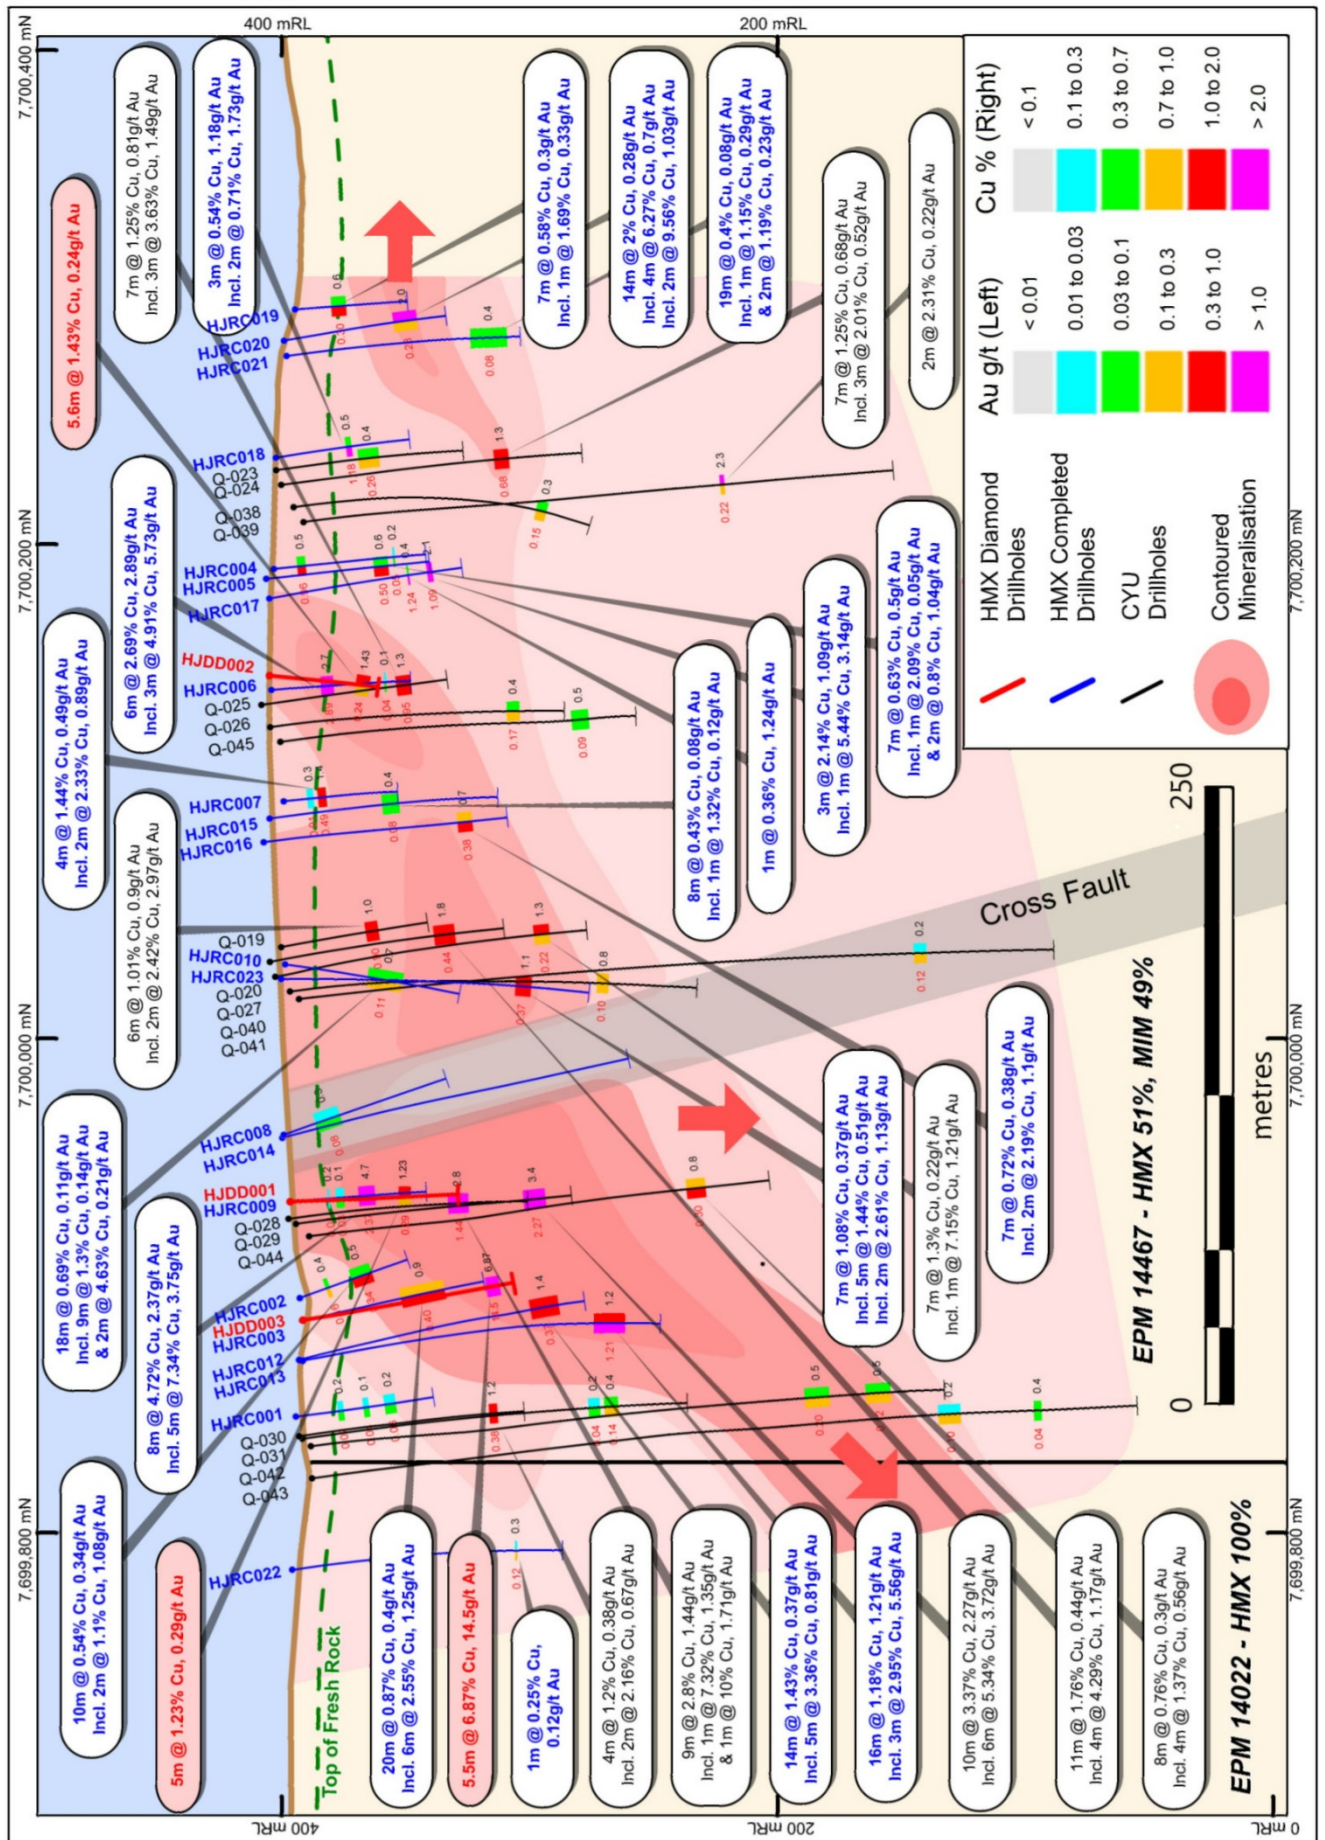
400 mRL

200 mRL

7,700,400 mN

7,700,200 mN

7,700,000 mN

7,699,800 mN

400 mRL

200 mRL

0 mRL

Cu % (Right)

< 0.1

0.1 to 0.3

0.3 to 0.7

0.7 to 1.0

1.0 to 2.0

> 2.0

Au g/t (Left)

< 0.01

0.01 to 0.03

0.03 to 0.1

0.1 to 0.3

0.3 to 1.0

> 1.0

HMX Diamond Drillholes

HMX Completed Drillholes

CYU Drillholes

Contoured Mineralisation

5.6m @ 1.43% Cu, 0.24g/t Au

7m @ 1.25% Cu, 0.81g/t Au
Incl. 3m @ 3.63% Cu, 1.49g/t Au

3m @ 0.54% Cu, 1.18g/t Au
Incl. 2m @ 0.71% Cu, 1.73g/t Au

7m @ 0.58% Cu, 0.3g/t Au
Incl. 1m @ 1.69% Cu, 0.33g/t Au

14m @ 2% Cu, 0.28g/t Au
Incl. 4m @ 6.27% Cu, 0.7g/t Au
Incl. 2m @ 9.56% Cu, 1.03g/t Au

19m @ 0.4% Cu, 0.08g/t Au
Incl. 1m @ 1.15% Cu, 0.29g/t Au
& 2m @ 1.19% Cu, 0.23g/t Au

7m @ 1.25% Cu, 0.68g/t Au
Incl. 3m @ 2.01% Cu, 0.52g/t Au

2m @ 2.31% Cu, 0.22g/t Au

6m @ 2.69% Cu, 2.89g/t Au
Incl. 3m @ 4.91% Cu, 5.73g/t Au

4m @ 1.44% Cu, 0.49g/t Au
Incl. 2m @ 2.33% Cu, 0.89g/t Au

6m @ 1.01% Cu, 0.9g/t Au
Incl. 2m @ 2.42% Cu, 2.97g/t Au

8m @ 0.43% Cu, 0.08g/t Au
Incl. 1m @ 1.32% Cu, 0.12g/t Au

1m @ 0.36% Cu, 1.24g/t Au

3m @ 2.14% Cu, 1.09g/t Au
Incl. 1m @ 5.44% Cu, 3.14g/t Au

7m @ 0.63% Cu, 0.5g/t Au
Incl. 1m @ 2.09% Cu, 0.05g/t Au
& 2m @ 0.8% Cu, 1.04g/t Au

18m @ 0.69% Cu, 0.11g/t Au
Incl. 9m @ 1.3% Cu, 0.14g/t Au
& 2m @ 4.63% Cu, 0.21g/t Au

8m @ 4.72% Cu, 2.37g/t Au
Incl. 5m @ 7.34% Cu, 3.75g/t Au

7m @ 1.08% Cu, 0.37g/t Au
Incl. 5m @ 1.44% Cu, 0.51g/t Au
Incl. 2m @ 2.61% Cu, 1.13g/t Au

7m @ 1.3% Cu, 0.22g/t Au
Incl. 1m @ 7.15% Cu, 1.21g/t Au

7m @ 0.72% Cu, 0.38g/t Au
Incl. 2m @ 2.19% Cu, 1.1g/t Au

10m @ 0.54% Cu, 0.34g/t Au
Incl. 2m @ 1.1% Cu, 1.08g/t Au

5m @ 1.23% Cu, 0.29g/t Au

20m @ 0.87% Cu, 0.4g/t Au
Incl. 6m @ 2.55% Cu, 1.25g/t Au

5.5m @ 6.87% Cu, 14.5g/t Au

1m @ 0.25% Cu, 0.12g/t Au

4m @ 1.2% Cu, 0.38g/t Au
Incl. 2m @ 2.16% Cu, 0.67g/t Au

9m @ 2.8% Cu, 1.44g/t Au
Incl. 1m @ 7.32% Cu, 1.35g/t Au
& 1m @ 10% Cu, 1.71g/t Au

14m @ 1.43% Cu, 0.37g/t Au
Incl. 5m @ 3.36% Cu, 0.81g/t Au

16m @ 1.18% Cu, 1.21g/t Au
Incl. 3m @ 2.95% Cu, 5.56g/t Au

10m @ 3.37% Cu, 2.27g/t Au
Incl. 6m @ 5.34% Cu, 3.72g/t Au

11m @ 1.76% Cu, 0.44g/t Au
Incl. 4m @ 4.29% Cu, 1.17g/t Au

8m @ 0.76% Cu, 0.3g/t Au
Incl. 4m @ 1.37% Cu, 0.56g/t Au

HJRC019
HJRC020
HJRC021
HJRC018
Q-023
Q-024
Q-038
Q-039
HJRC004
HJRC005
HJRC017
HJDD002
HJRC006
Q-025
Q-026
Q-045
HJRC007
HJRC015
HJRC016
Q-019
HJRC010
HJRC023
Q-020
Q-027
Q-040
Q-041
HJRC008
HJRC014
HJDD001
HJRC009
Q-028
Q-029
Q-044
HJRC002
HJDD003
HJRC003
HJRC012
HJRC013
HJRC001
Q-030
Q-031
Q-042
Q-043
HJRC022

Top of Fresh Rock

Cross Fault

EPM 14467 - HMX 51%, MIM 49%

EPM 14022 - HMX 100%

0
250
metres